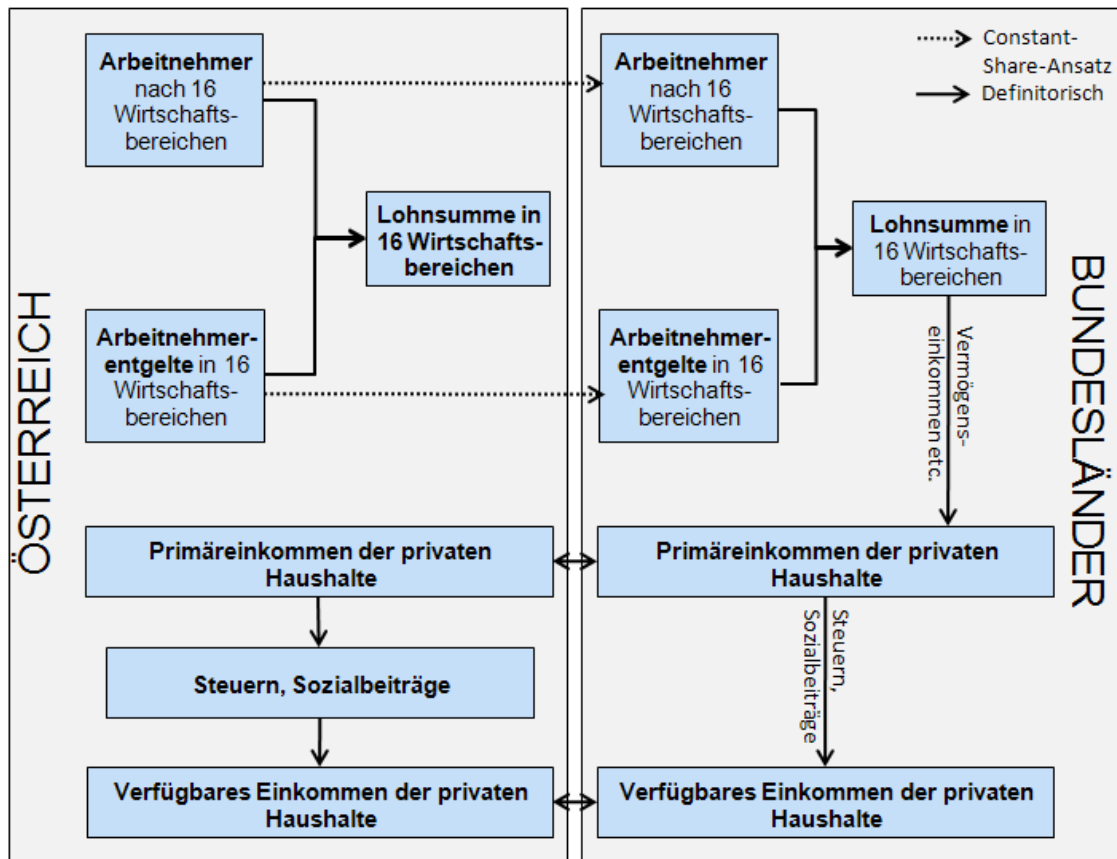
Constant-Share-Ansatz
Definitorisch

ÖSTERREICH

Arbeitnehmer nach 16 Wirtschaftsbereichen

Lohnsumme in 16 Wirtschaftsbereichen

Arbeitnehmerentgelte in 16 Wirtschaftsbereichen

Primäreinkommen der privaten Haushalte

Steuern, Sozialbeiträge

Verfügbares Einkommen der privaten Haushalte

BUNDESLÄNDER

Arbeitnehmer nach 16 Wirtschaftsbereichen

Lohnsumme in 16 Wirtschaftsbereichen

Vermögenseinkommen etc.

Arbeitnehmerentgelte in 16 Wirtschaftsbereichen

Primäreinkommen der privaten Haushalte

Steuern, Sozialbeiträge

Verfügbares Einkommen der privaten Haushalte